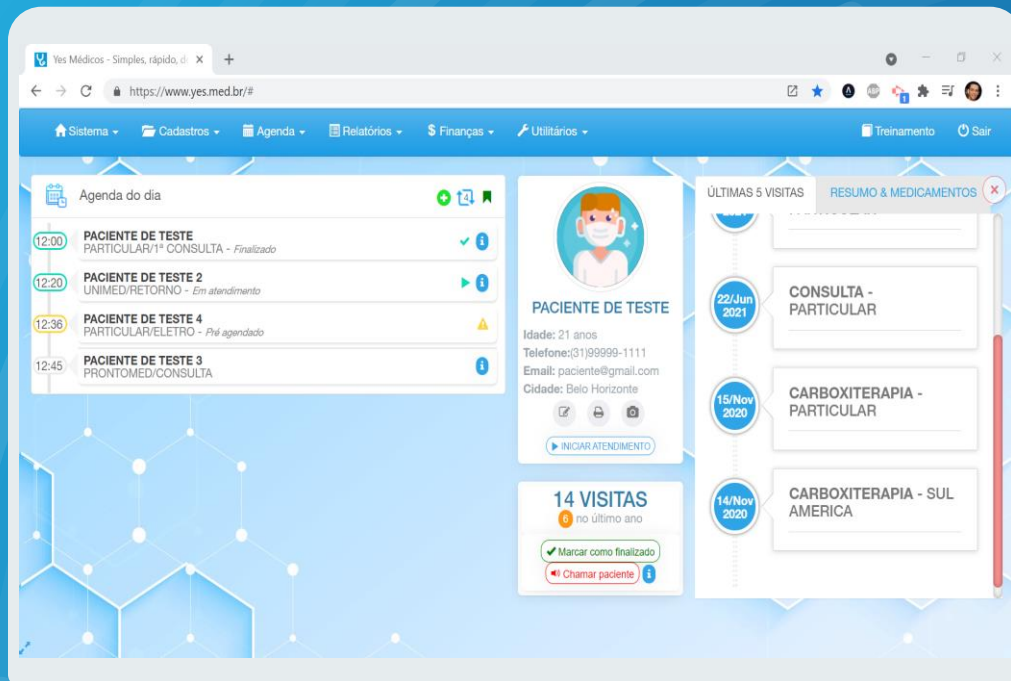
Yes Médicos - Simples, rápido, d

https://www.yes.med.br/#

Sistema Cadastros Agenda Relatórios $ Finanças Utilitários Treinamento Sair

Agenda do dia

4

12:00 PACIENTE DE TESTE
PARTICULAR/1ª CONSULTA - Finalizado

12:20 PACIENTE DE TESTE 2
UNIMED/RETORNO - Em atendimento

12:36 PACIENTE DE TESTE 4
PARTICULAR/ELETRO - Pré agendado

12:45 PACIENTE DE TESTE 3
PRONTOMED/CONSULTA

PACIENTE DE TESTE
Idade: 21 anos
Telefone:(31)99999-1111
Email: paciente@gmail.com
Cidade: Belo Horizonte

INICIAR ATENDIMENTO

14 VISITAS
6 no último ano

Marcar como finalizado
Chamar paciente

ÚLTIMAS 5 VISITAS RESUMO & MEDICAMENTOS

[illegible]

22/Jun 2021 CONSULTA - PARTICULAR

15/Nov 2020 CARBOXITERAPIA - PARTICULAR

14/Nov 2020 CARBOXITERAPIA - SUL AMERICA